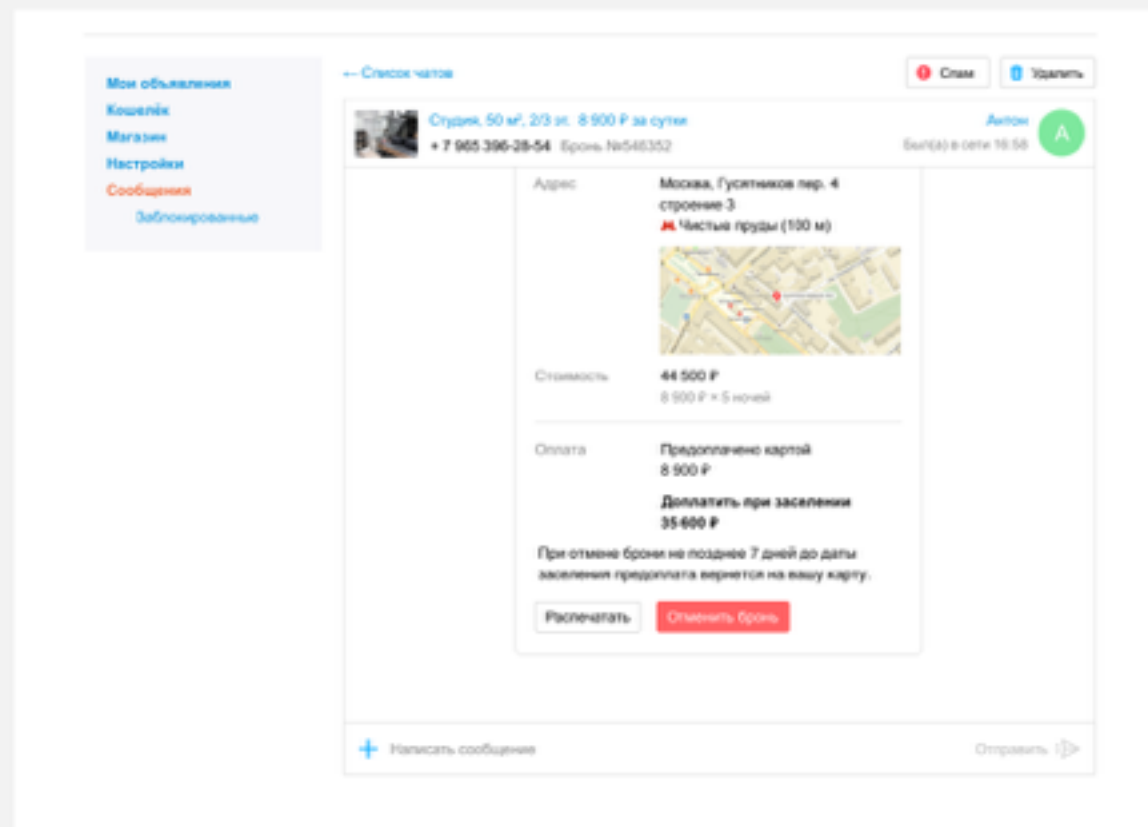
Мои объявления
Кошелёк
Магазин
Настройки
Сообщения
Заблокированные

← Список чатов

Спам
Удалить

Студия, 50 м², 2/3 эт. 8 900 ₽ за сутки
+ 7 965 396-28-54 Бронь №546352

Антон
Был(а) в сети 16:58
A

Адрес
Москва, Гусятников пер. 4 строение 3
Чистые пруды (100 м)

Стоимость
44 500 ₽
8 900 ₽ × 5 ночей

Оплата
Предоплачено картой
8 900 ₽
Доплатить при заселении
35 600 ₽

При отмене брони не позднее 7 дней до даты заселения предоплата вернется на вашу карту.

Распечатать
Отменить бронь

Написать сообщение
Отправить